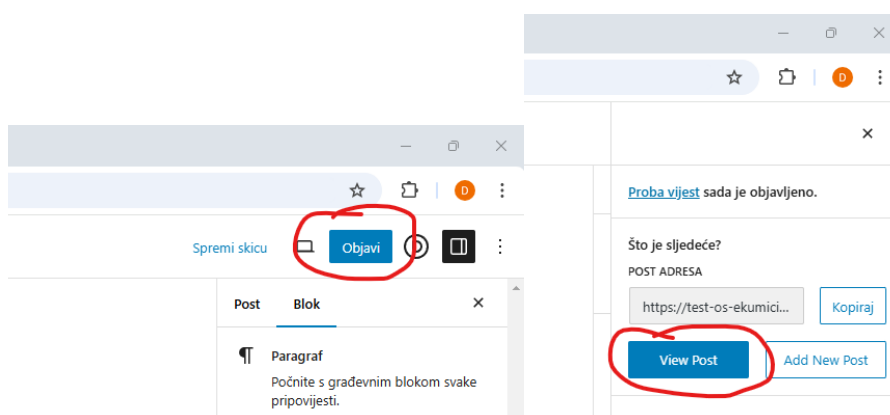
D

Spremi skicu

Objavi

Post

Blok

Paragraf

Počnite s građevnim blokom svake pripovijesti.

D

Proba vijest sada je objavljeno.

Što je sljedeće?

POST ADRESA

https://test-os-ekumici...

Kopiraj

View Post

Add New Post